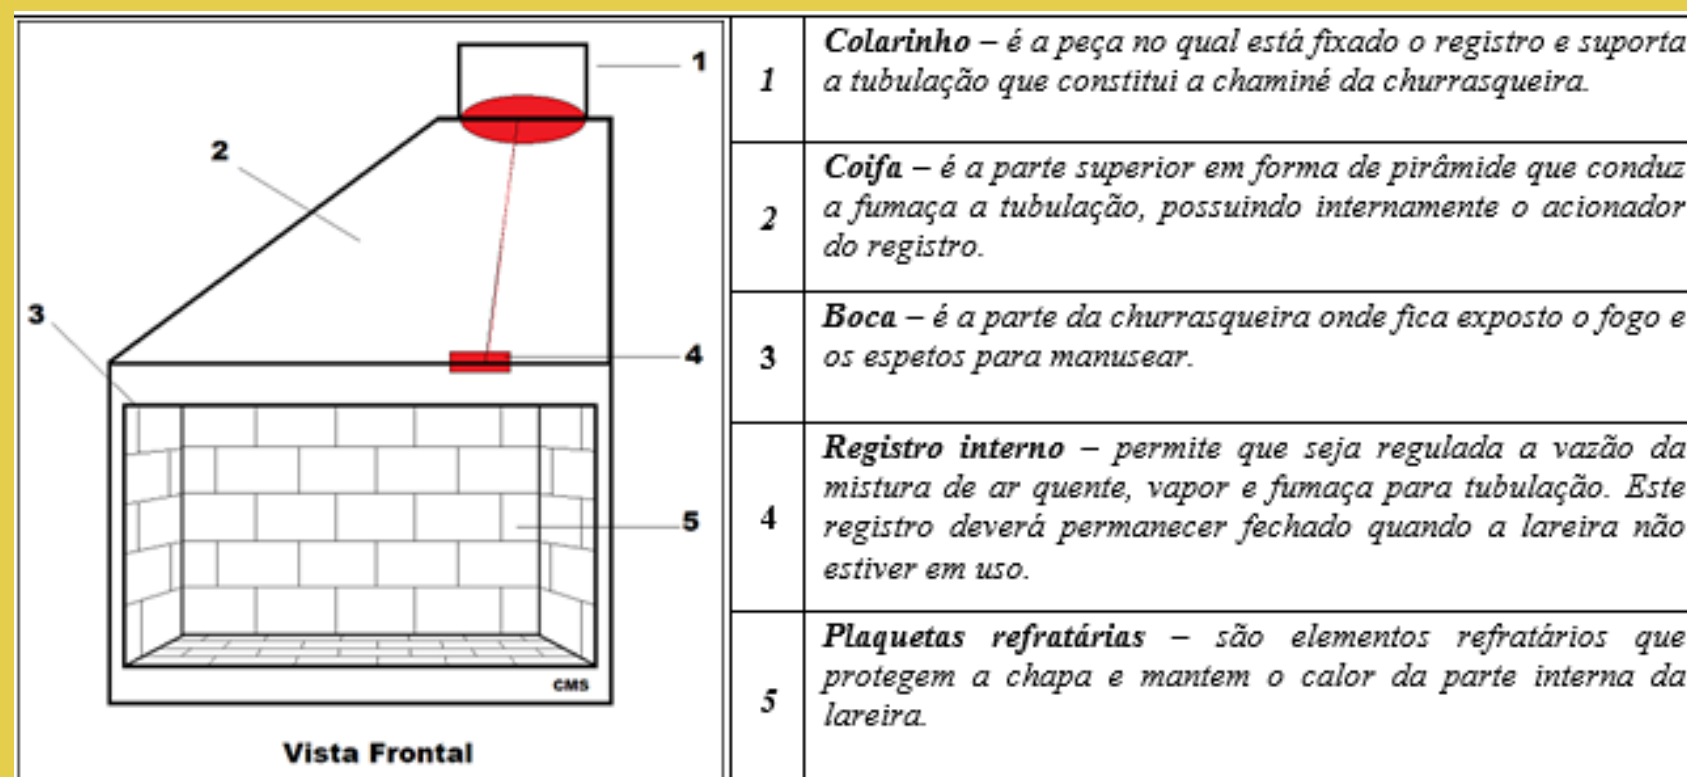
1
2
3
4
5
CMS
Vista Frontal

| | |
|---|---|
| 1 | **Colarinho** – é a peça no qual está fixado o registro e suporta a tubulação que constitui a chaminé da churrasqueira. |
| 2 | **Coifa** – é a parte superior em forma de pirâmide que conduz a fumaça a tubulação, possuindo internamente o acionador do registro. |
| 3 | **Boca** – é a parte da churrasqueira onde fica exposto o fogo e os espetos para manusear. |
| 4 | **Registro interno** – permite que seja regulada a vazão da mistura de ar quente, vapor e fumaça para tubulação. Este registro deverá permanecer fechado quando a lareira não estiver em uso. |
| 5 | **Plaquetas refratárias** – são elementos refratários que protegem a chapa e mantem o calor da parte interna da lareira. |